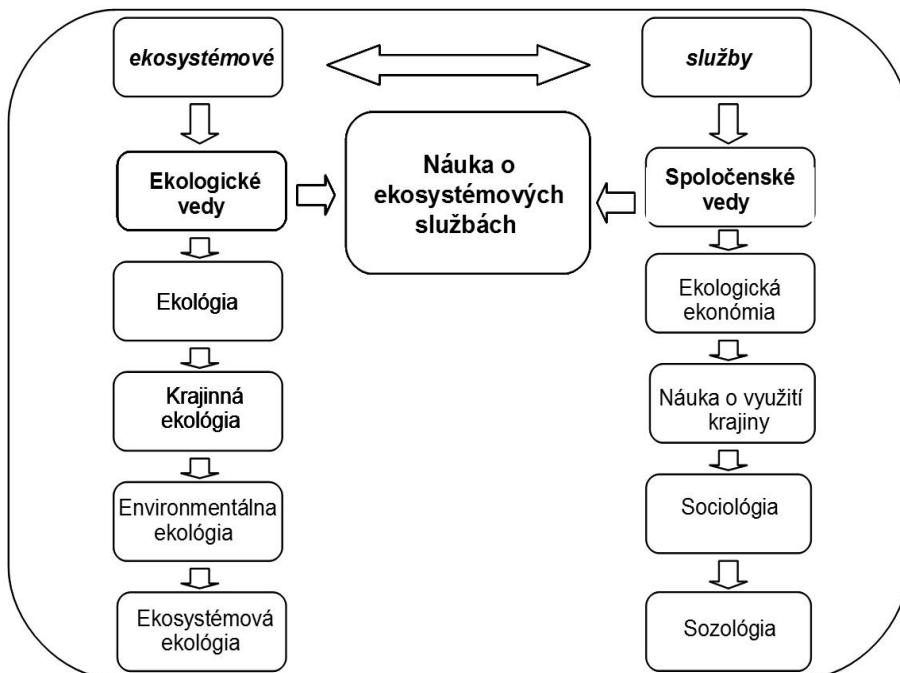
ekosystémové

služby

Ekologické vedy

Náuka o ekosystémových službách

Spoločenské vedy

Ekológia

Ekologická ekonómia

Krajinná ekológia

Náuka o využití krajiny

Environmentálna ekológia

Sociológia

Ekosystémová ekológia

Sozológia